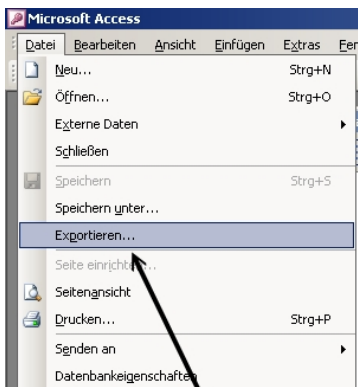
Microsoft Access

Datei Bearbeiten Ansicht Einfügen Extras Fen

Neu... Strg+N
Öffnen... Strg+O
Externe Daten
Schließen
Speichern Strg+S
Speichern unter...
Exportieren...
Seite einricht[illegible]...
Seitenansicht
Drucken... Strg+P
Senden an
Datenbankeigenschaften